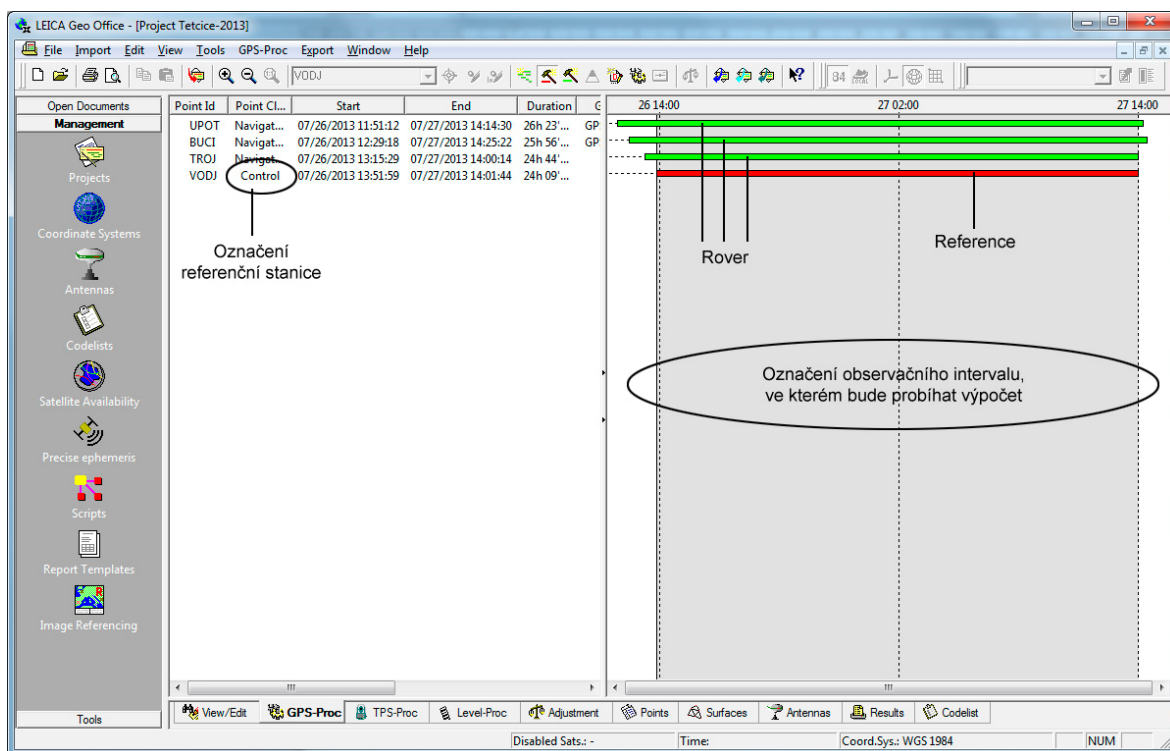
LEICA Geo Office - [Project Tetcice-2013]

File Import Edit View Tools GPS-Proc Export Window Help

VODJ

84

Open Documents
Management
Projects
Coordinate Systems
Antennas
Codelists
Satellite Availability
Precise ephemeris
Scripts
Report Templates
Image Referencing
Tools

| Point Id | Point Cl... | Start | End | Duration | G |
|---|---|---|---|---|---|
| UPOT | Navigat... | 07/26/2013 11:51:12 | 07/27/2013 14:14:30 | 26h 23'... | GP |
| BUCI | Navigat... | 07/26/2013 12:29:18 | 07/27/2013 14:25:22 | 25h 56'... | GP |
| TROJ | Navigat... | 07/26/2013 13:15:29 | 07/27/2013 14:00:14 | 24h 44'... | |
| VODJ | Control | 07/26/2013 13:51:59 | 07/27/2013 14:01:44 | 24h 09'... | |

Označení referenční stanice

26 14:00
27 02:00
27 14:00

Rover
Reference

Označení observačního intervalu, ve kterém bude probíhat výpočet

View/Edit GPS-Proc TPS-Proc Level-Proc Adjustment Points Surfaces Antennas Results Codelist

Disabled Sats.: -
Time:
Coord.Sys.: WGS 1984
NUM